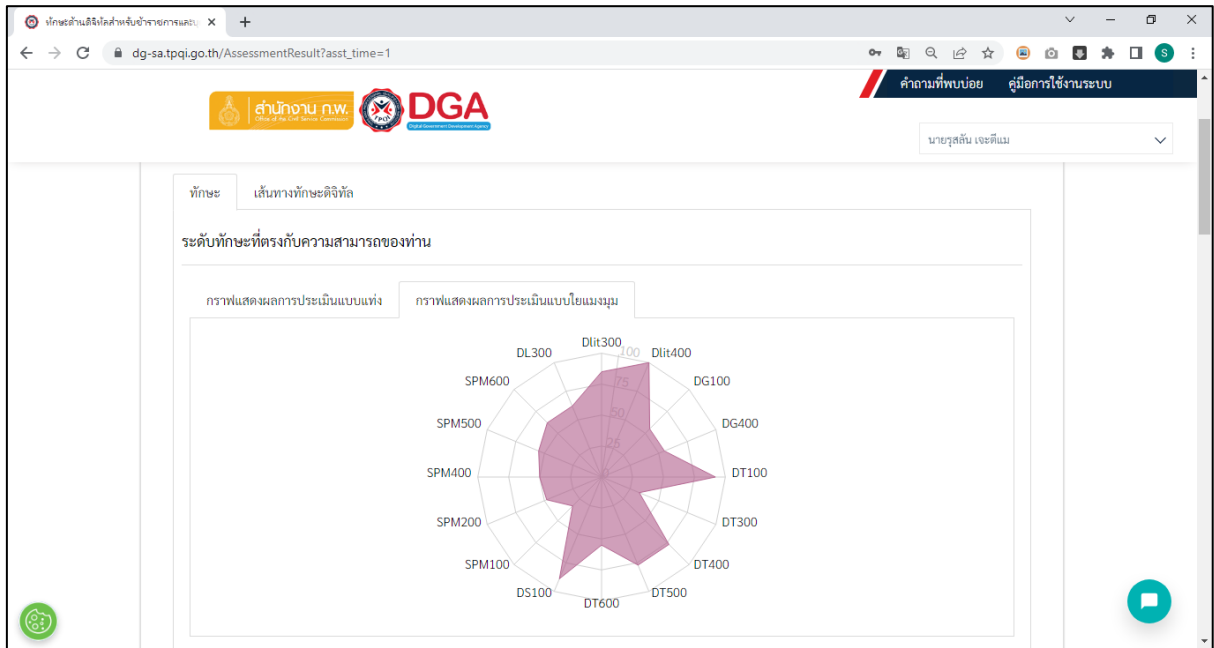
ทักษะด้านดิจิทัลสำหรับข้าราชการและบุ ×
+
dg-sa.tpqi.go.th/AssessmentResult?asst_time=1
S

สำนักงาน ก.พ.
Office of the Civil Service Commission
DGA
Digital Government Development Agency
คำถามที่พบบ่อย
คู่มือการใช้งานระบบ
นายรุสลัน เจะดีแม

ทักษะ
เส้นทางทักษะดิจิทัล

ระดับทักษะที่ตรงกับความสามารถของท่าน

กราฟแสดงผลการประเมินแบบแท่ง
กราฟแสดงผลการประเมินแบบใยแมงมุม

Dlit300
100
Dlit400
DG100
DG400
DT100
DT300
DT400
DT500
DT600
DS100
SPM100
SPM200
SPM400
SPM500
SPM600
DL300
75
50
25
0